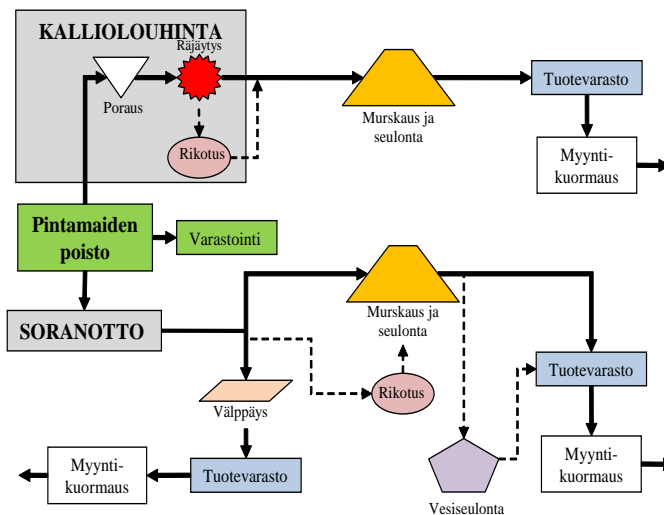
KALLIOLOUHINTA

Räjäytys

Poraus

Rikotus

Murskaus ja seulonta

Tuotevarasto

Myynti-kuormaus

Pintamaiden poisto

Varastointi

SORANOTTO

Murskaus ja seulonta

Rikotus

Tuotevarasto

Välppäys

Myynti-kuormaus

Tuotevarasto

Myynti-kuormaus

Vesiseulonta